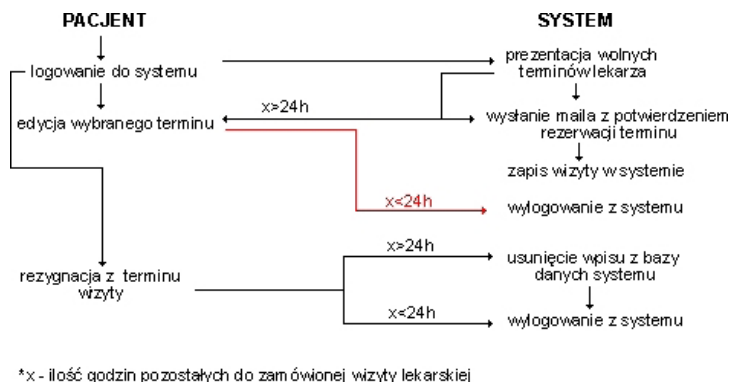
PACJENT

logowanie do systemu

edycja wybranego terminu

rezygnacja z terminu wizyty

SYSTEM

prezentacja wolnych terminów lekarza

wysłanie maila z potwierdzeniem rezerwacji terminu

zapis wizyty w systemie

wylogowanie z systemu

usunięcie wpisu z bazy danych systemu

wylogowanie z systemu

x>24h

x<24h

x>24h

x<24h

*x - ilość godzin pozostałych do zamówionej wizyty lekarskiej